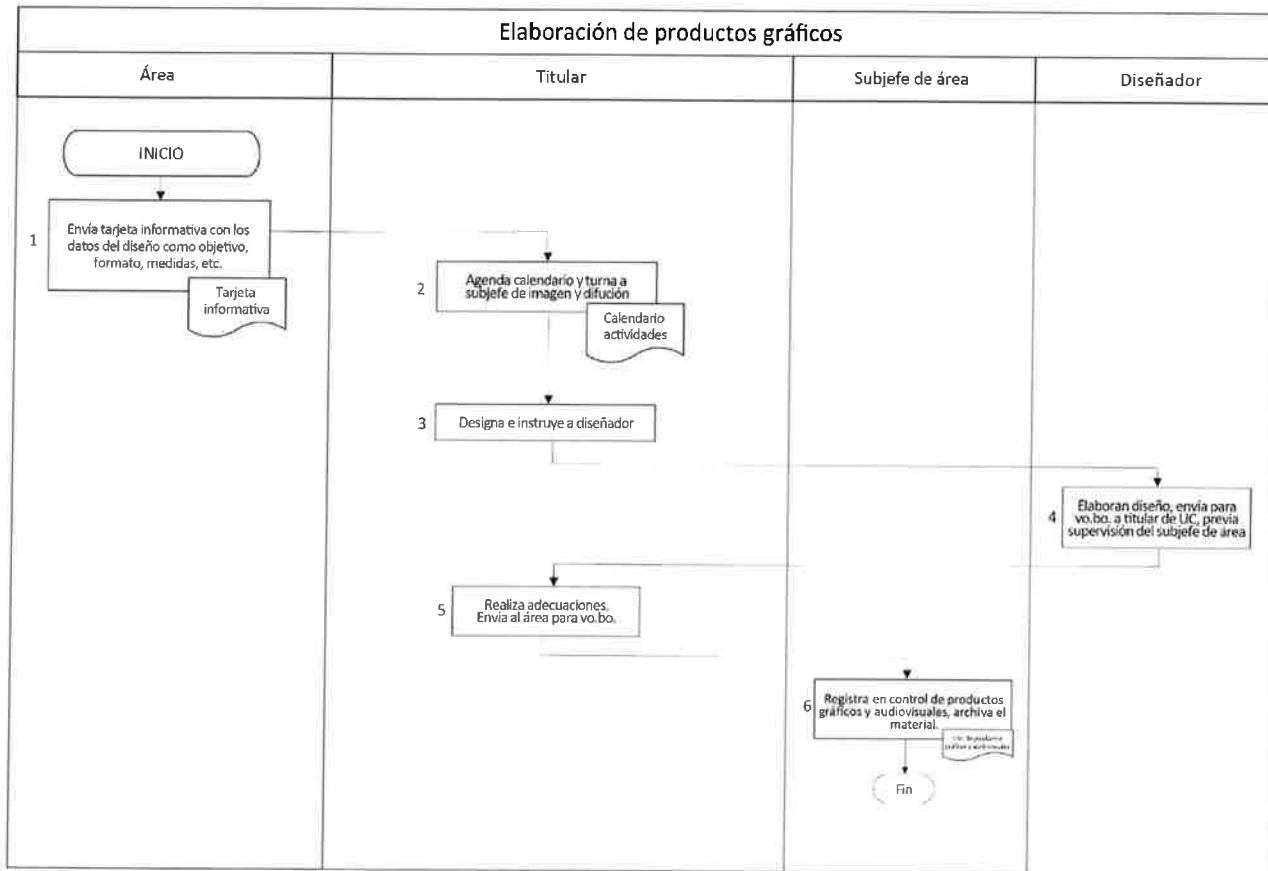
Elaboración de productos gráficos

| Área | Titular | Subjefe de área | Diseñador |
|---|---|---|---|

INICIO

1 Envía tarjeta informativa con los datos del diseño como objetivo, formato, medidas, etc.

Tarjeta informativa

2 Agenda calendario y turna a subjefe de imagen y difusión

Calendario actividades

3 Designa e instruye a diseñador

4 Elaboran diseño, envía para vo.bo. a titular de UC, previa supervisión del subjefe de área

5 Realiza adecuaciones. Envía al área para vo.bo.

6 Registra en control de productos gráficos y audiovisuales, archiva el material.

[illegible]

Fin